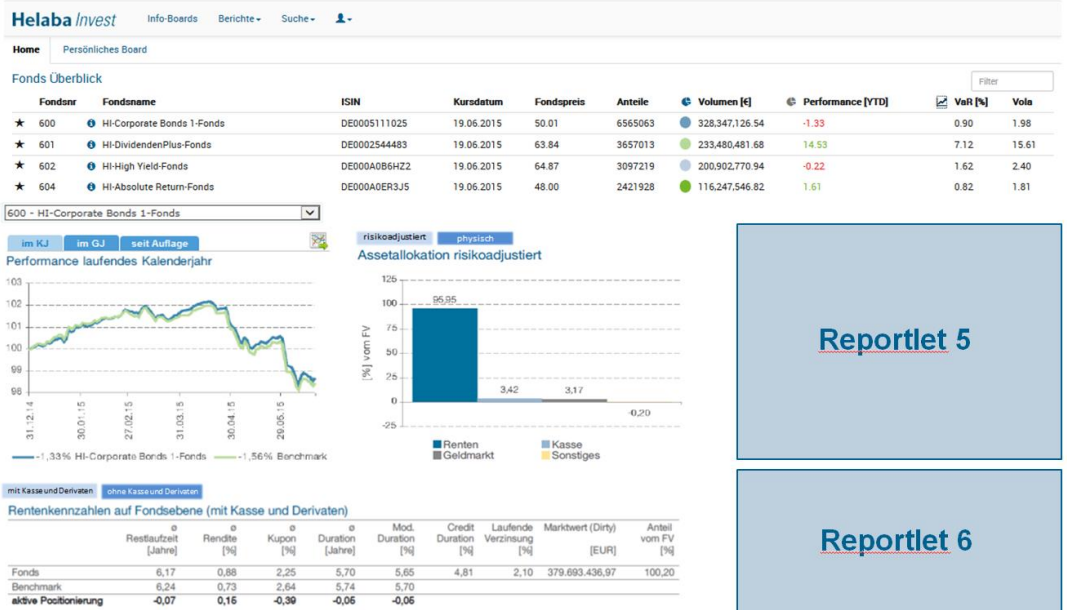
Helaba Invest  Info-Boards  Berichte  Suche

Home  Persönliches Board

Fonds Überblick

Filter

| | Fondsnr | Fondsname | ISIN | Kursdatum | Fondspreis | Anteile | Volumen [€] | Performance [YTD] | VaR [%] | Vola |
|---|---|---|---|---|---|---|---|---|---|---|
| ★ | 600 | HI-Corporate Bonds 1-Fonds | DE0005111025 | 19.06.2015 | 50.01 | 6565063 | 328,347,126.54 | -1.33 | 0.90 | 1.98 |
| ★ | 601 | HI-DividendenPlus-Fonds | DE0002544483 | 19.06.2015 | 63.84 | 3657013 | 233,480,481.68 | 14.53 | 7.12 | 15.61 |
| ★ | 602 | HI-High Yield-Fonds | DE000A0B6HZ2 | 19.06.2015 | 64.87 | 3097219 | 200,902,770.94 | -0.22 | 1.62 | 2.40 |
| ★ | 604 | HI-Absolute Return-Fonds | DE000A0ER3J5 | 19.06.2015 | 48.00 | 2421928 | 116,247,546.82 | 1.61 | 0.82 | 1.81 |

600 - HI-Corporate Bonds 1-Fonds

im KJ  im GJ  seit Auflage

Performance laufendes Kalenderjahr

103
102
101
100
99
98
31.12.14  30.01.15  27.02.15  31.03.15  30.04.15  29.05.15

-1,33% HI-Corporate Bonds 1-Fonds  -1,56% Benchmark

risikoadjustiert  physisch

Assetallokation risikoadjustiert

125
100
75
50
25
0
-25
[%] vom FV

95,95  3,42  3,17  -0,20

Renten  Kasse
Geldmarkt  Sonstiges

Reportlet 5

Reportlet 6

mit Kasse und Derivaten  ohne Kasse und Derivaten

Rentenkennzahlen auf Fondsebene (mit Kasse und Derivaten)

| | ø Restlaufzeit [Jahre] | ø Rendite [%] | ø Kupon [%] | ø Duration [Jahre] | Mod. Duration [%] | Credit Duration [%] | Laufende Verzinsung [%] | Marktwert (Dirty) [EUR] | Anteil vom FV [%] |
|---|---|---|---|---|---|---|---|---|---|
| Fonds | 6,17 | 0,88 | 2,25 | 5,70 | 5,65 | 4,81 | 2,10 | 379.693.436,97 | 100,20 |
| Benchmark | 6,24 | 0,73 | 2,64 | 5,74 | 5,70 | | | | |
| aktive Positionierung | -0,07 | 0,15 | -0,39 | -0,05 | -0,05 | | | | |